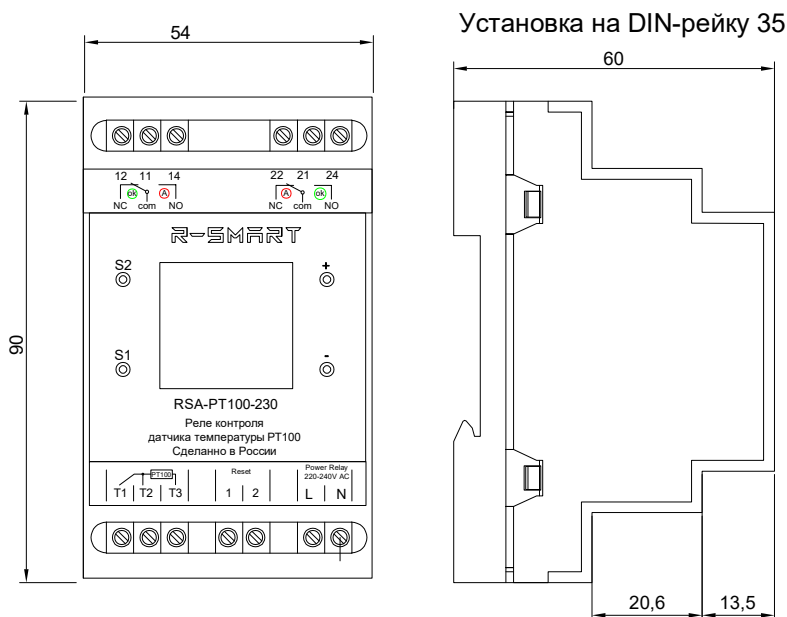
54

Установка на DIN-рейку 35

60

90

12 11 14
ok A
NC com NO

22 21 24
A ok
NC com NO

R-SMART

S2

+

S1

-

RSA-PT100-230
Реле контроля
датчика температуры PT100
Сделанно в России

PT100
T1 T2 T3

Reset
1 2

Power Relay
220-240V AC
L N

20,6

13,5